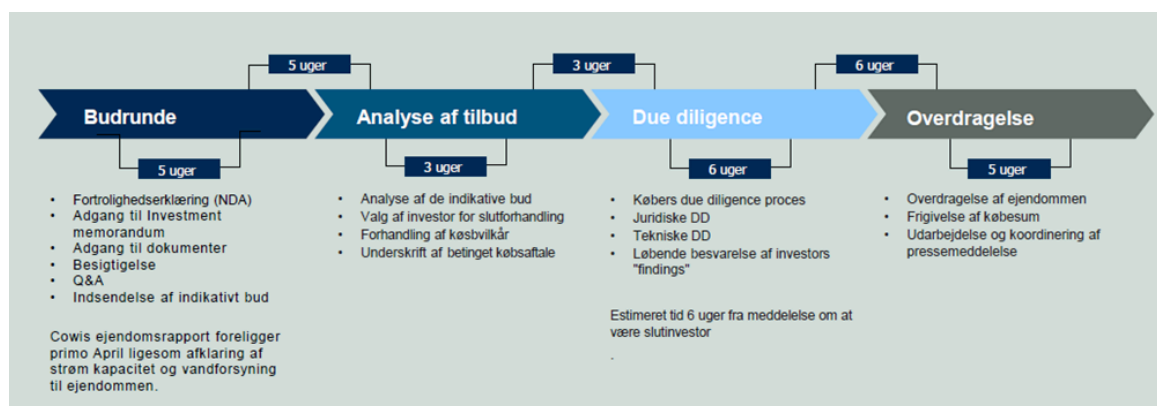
5 uger

3 uger

6 uger

Budrunde

5 uger

Analyse af tilbud

3 uger

Due diligence

6 uger

Overdragelse

5 uger

- Fortrolighedserklæring (NDA)
- Adgang til Investment memorandum
- Adgang til dokumenter
- Besigtigelse
- Q&A
- Indsendelse af indikativt bud

Cowis ejendomsrapport foreligger primo April ligesom afklaring af strøm kapacitet og vandforsyning til ejendommen.

- Analyse af de indikative bud
- Valg af investor for slutforhandling
- Forhandling af købsvilkår
- Underskrift af betinget købsaftale

- Købers due diligence proces
- Juridiske DD
- Tekniske DD
- Løbende besvarelse af investors "findings"

Estimeret tid 6 uger fra meddelelse om at være slutinvestor

.

- Overdragelse af ejendommen
- Frigivelse af købesum
- Udarbejdelse og koordinering af pressemeddelelse